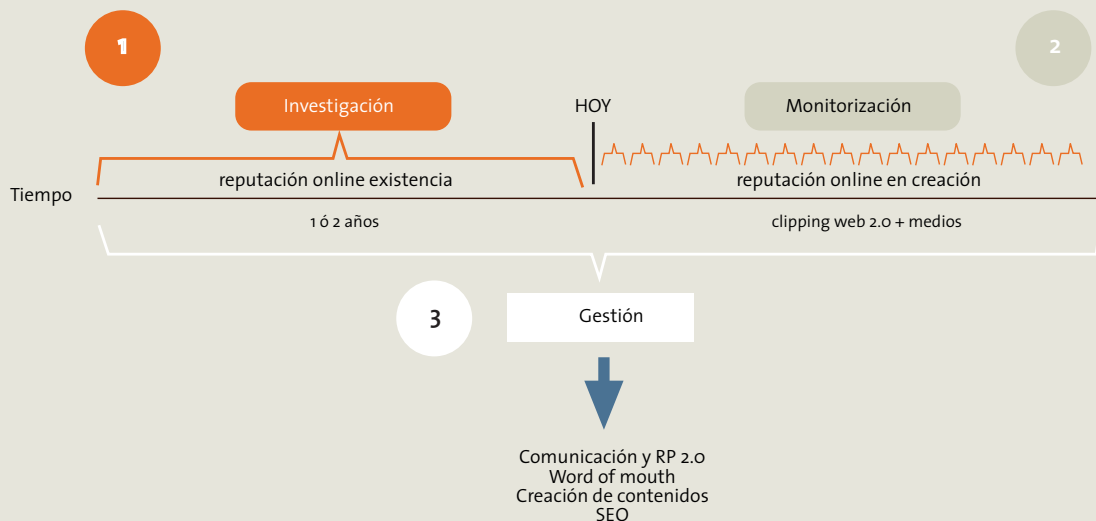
1

2

Investigación

HOY

Monitorización

Tiempo

reputación online existencia

reputación online en creación

1 ó 2 años

clipping web 2.0 + medios

3

Gestión

Comunicación y RP 2.0
Word of mouth
Creación de contenidos
SEO